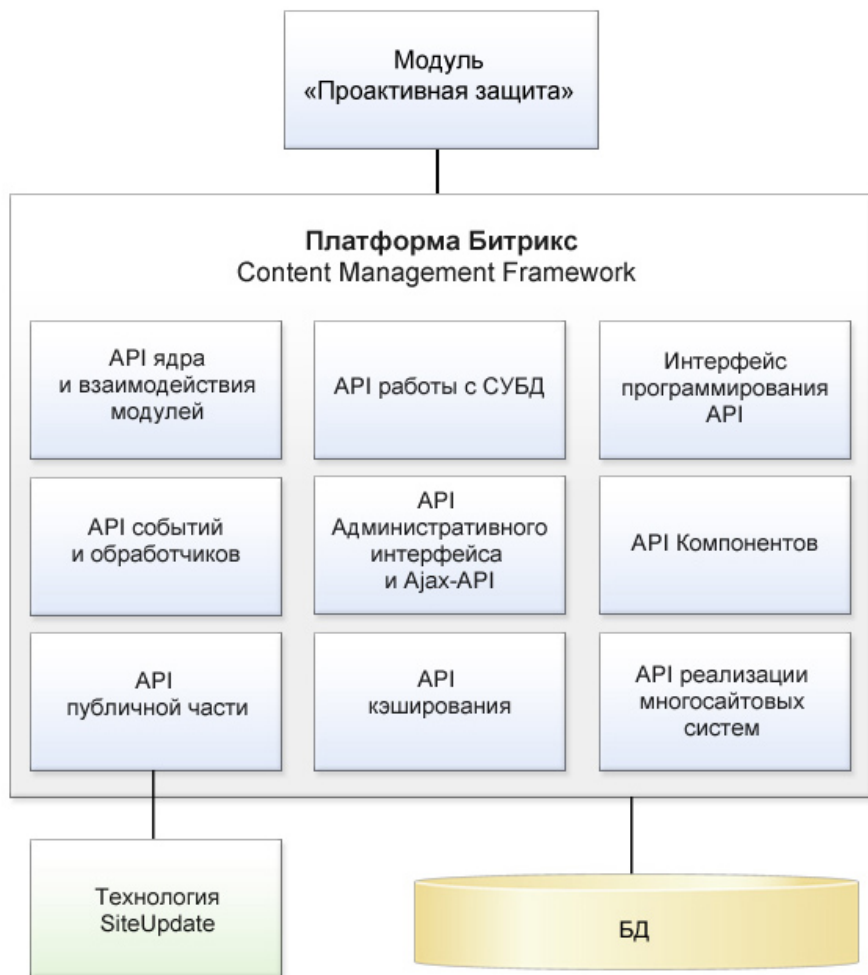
Модуль «Проактивная защита»

**Платформа Битрикс**
Content Management Framework

API ядра и взаимодействия модулей

API работы с СУБД

Интерфейс программирования API

API событий и обработчиков

API Административного интерфейса и Ajax-API

API Компонентов

API публичной части

API кэширования

API реализации многосайтовых систем

Технология SiteUpdate

БД